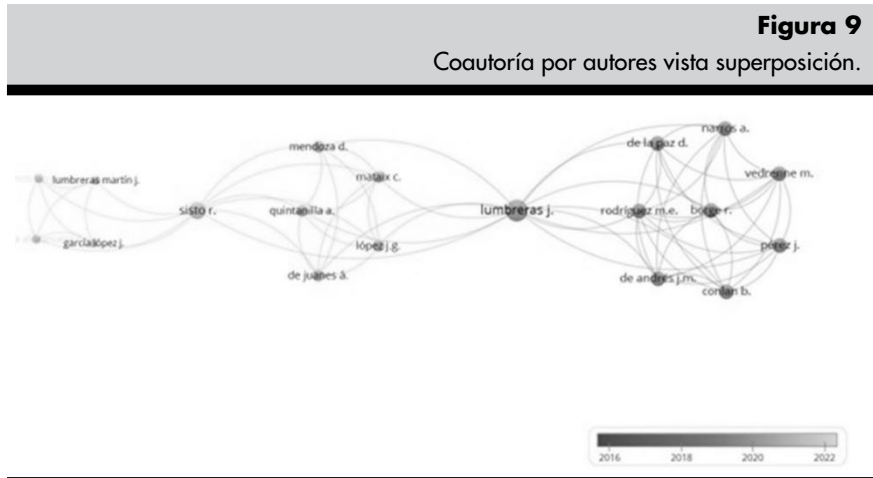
Figura 9

Coautoría por autores vista superposición.

lumbreras martín j.
garcía lópez j.
sisto r.
mendoza d.
mataix c.
quintanilla a.
lópez j.g.
de juanes á.
lumbreras j.
narros a.
de la paz d.
vedrenne m.
rodríguez m.e.
borge r.
pérez j.
de andrés j.m.
cortan b.

2016
2018
2020
2022